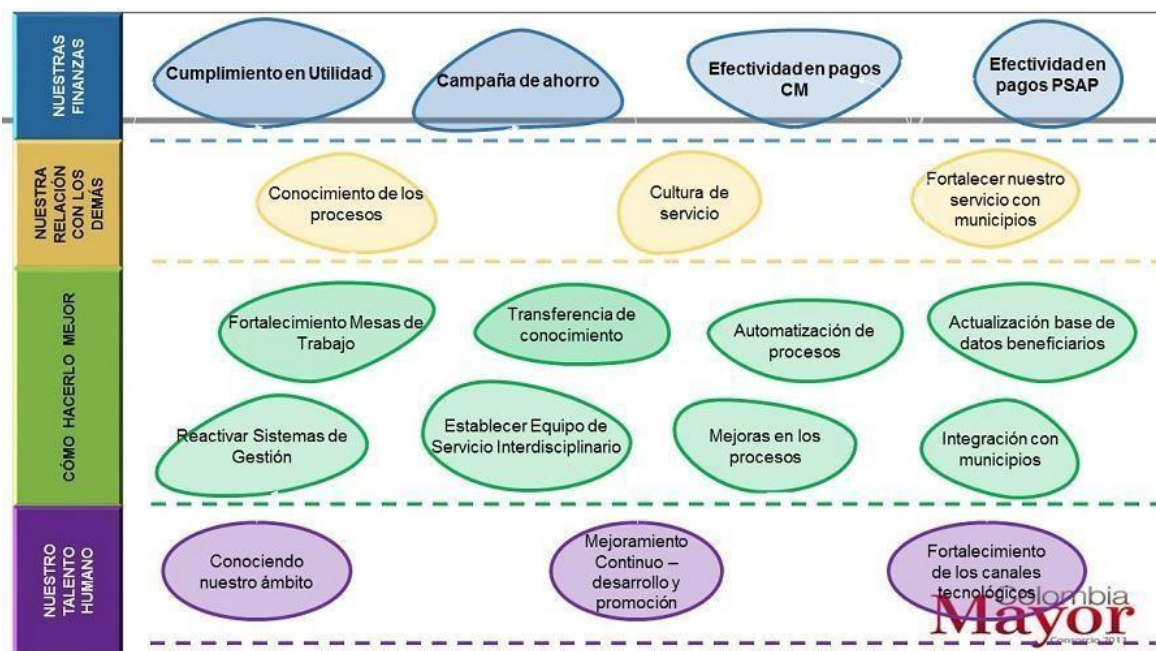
NUESTRAS FINANZAS

Cumplimiento en Utilidad

Campaña de ahorro

Efectividad en pagos CM

Efectividad en pagos PSAP

NUESTRA RELACION CON LOS DEMÁS

Conocimiento de los procesos

Cultura de servicio

Fortalecer nuestro servicio con municipios

CÓMO HACERLO MEJOR

Fortalecimiento Mesas de Trabajo

Transferencia de conocimiento

Automatización de procesos

Actualización base de datos beneficiarios

Reactivar Sistemas de Gestión

Establecer Equipo de Servicio Interdisciplinario

Mejoras en los procesos

Integración con municipios

NUESTRO TALENTO HUMANO

Conociendo nuestro ámbito

Mejoramiento Continuo – desarrollo y promoción

Fortalecimiento de los canales tecnológicos

Colombia Mayor

Consorcio 2013